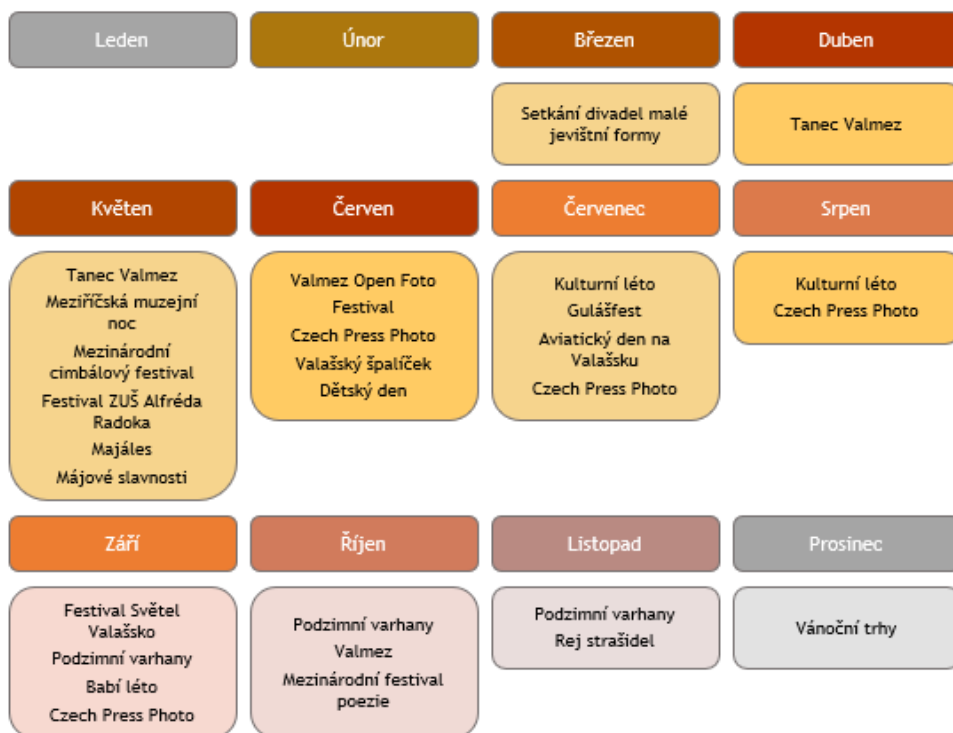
Leden

Únor

Březen

Setkání divadel malé jevištní formy

Duben

Tanec Valmez

Květen

Tanec Valmez
Meziříčská muzejní noc
Mezinárodní cimbálový festival
Festival ZUŠ Alfréda Radoka
Majáles
Májové slavnosti

Červen

Valmez Open Foto Festival
Czech Press Photo
Valašský špalíček
Dětský den

Červenec

Kulturní léto
Gulášfest
Aviatický den na Valašsku
Czech Press Photo

Srpen

Kulturní léto
Czech Press Photo

Září

Festival Světel Valašsko
Podzimní varhany
Babí léto
Czech Press Photo

Říjen

Podzimní varhany Valmez
Mezinárodní festival poezie

Listopad

Podzimní varhany
Rej strašidel

Prosinec

Vánoční trhy